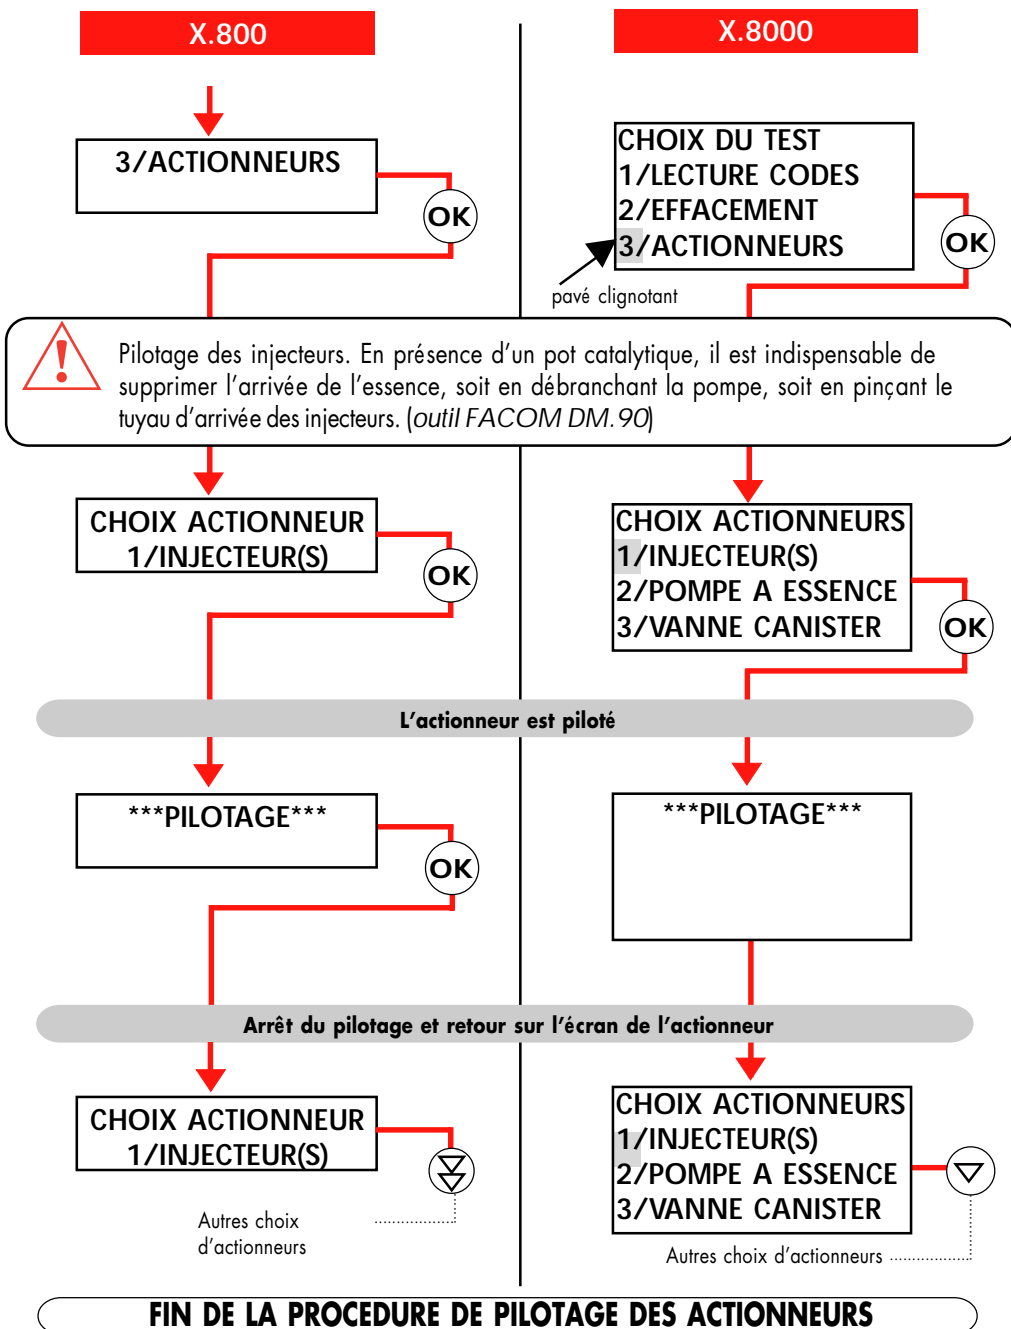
X.800

X.8000

3/ACTIONNEURS

OK

CHOIX DU TEST
1/LECTURE CODES
2/EFFACEMENT
3/ACTIONNEURS

OK

pavé clignotant

Pilotage des injecteurs. En présence d'un pot catalytique, il est indispensable de supprimer l'arrivée de l'essence, soit en débranchant la pompe, soit en pinçant le tuyau d'arrivée des injecteurs. (outil FACOM DM.90)

CHOIX ACTIONNEUR
1/INJECTEUR(S)

OK

CHOIX ACTIONNEURS
1/INJECTEUR(S)
2/POMPE A ESSENCE
3/VANNE CANISTER

OK

L'actionneur est piloté

***PILOTAGE***

OK

***PILOTAGE***

Arrêt du pilotage et retour sur l'écran de l'actionneur

CHOIX ACTIONNEUR
1/INJECTEUR(S)

Autres choix d'actionneurs

CHOIX ACTIONNEURS
1/INJECTEUR(S)
2/POMPE A ESSENCE
3/VANNE CANISTER

Autres choix d'actionneurs

FIN DE LA PROCEDURE DE PILOTAGE DES ACTIONNEURS